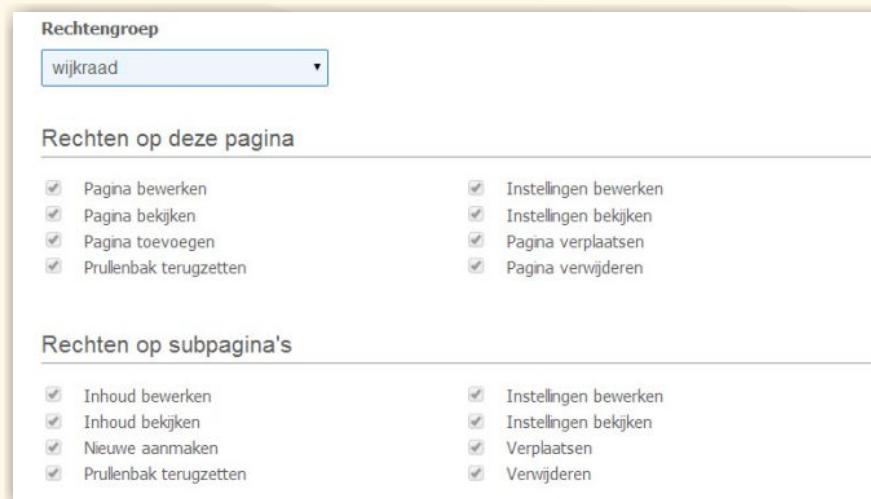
Rechtengroep

wijkraad

Rechten op deze pagina

Pagina bewerken
Pagina bekijken
Pagina toevoegen
Prullenbak terugzetten

Instellingen bewerken
Instellingen bekijken
Pagina verplaatsen
Pagina verwijderen

Rechten op subpagina's

Inhoud bewerken
Inhoud bekijken
Nieuwe aanmaken
Prullenbak terugzetten

Instellingen bewerken
Instellingen bekijken
Verplaatsen
Verwijderen